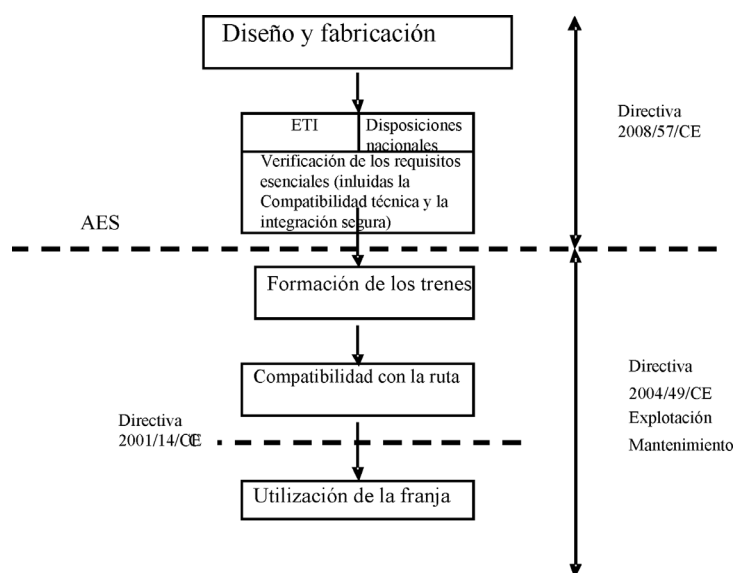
Diseño y fabricación

ETI

Disposiciones nacionales

Verificación de los requisitos esenciales (inluidas la Compatibilidad técnica y la integración segura)

Directiva 2008/57/CE

AES

Formación de los trenes

Compatibilidad con la ruta

Directiva 2004/49/CE

Explotación

Mantenimiento

Directiva 2001/14/CE

Utilización de la franja